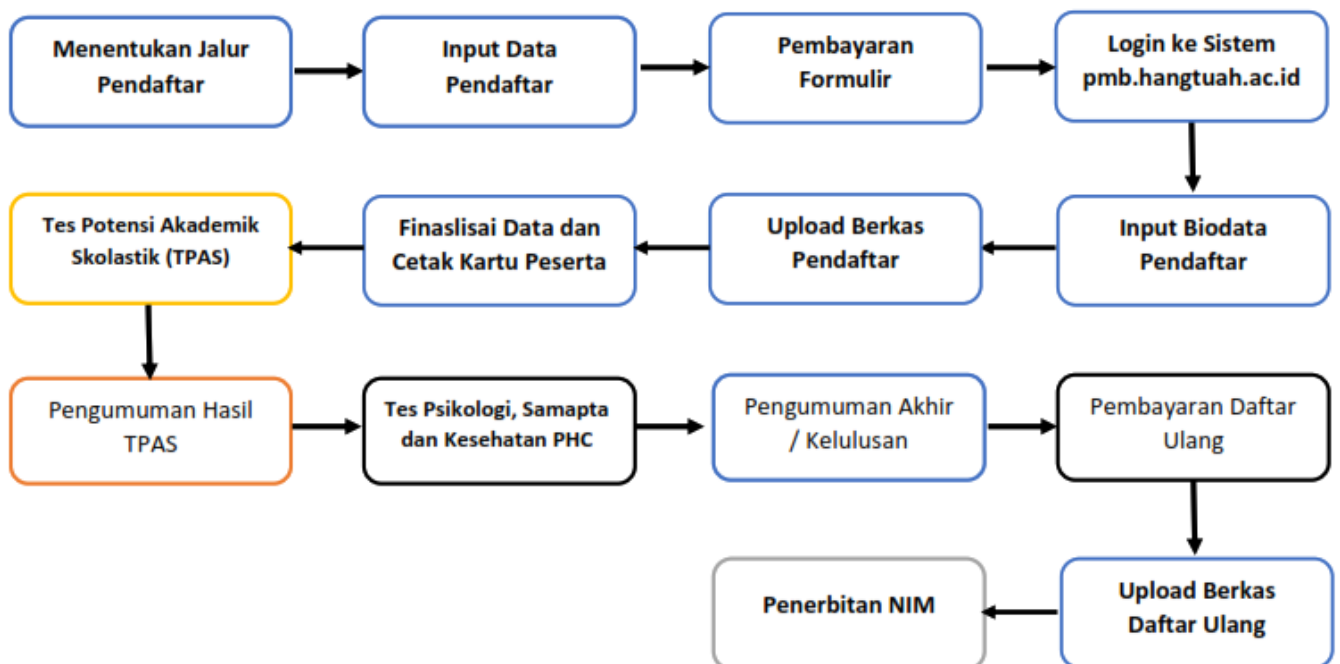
Menentukan Jalur Pendaftar

Input Data Pendaftar

Pembayaran Formulir

Login ke Sistem pmb.hangtuah.ac.id

Input Biodata Pendaftar

Upload Berkas Pendaftar

Finaslisai Data dan Cetak Kartu Peserta

Tes Potensi Akademik Skolastik (TPAS)

Pengumuman Hasil TPAS

Tes Psikologi, Samapta dan Kesehatan PHC

Pengumuman Akhir / Kelulusan

Pembayaran Daftar Ulang

Upload Berkas Daftar Ulang

Penerbitan NIM